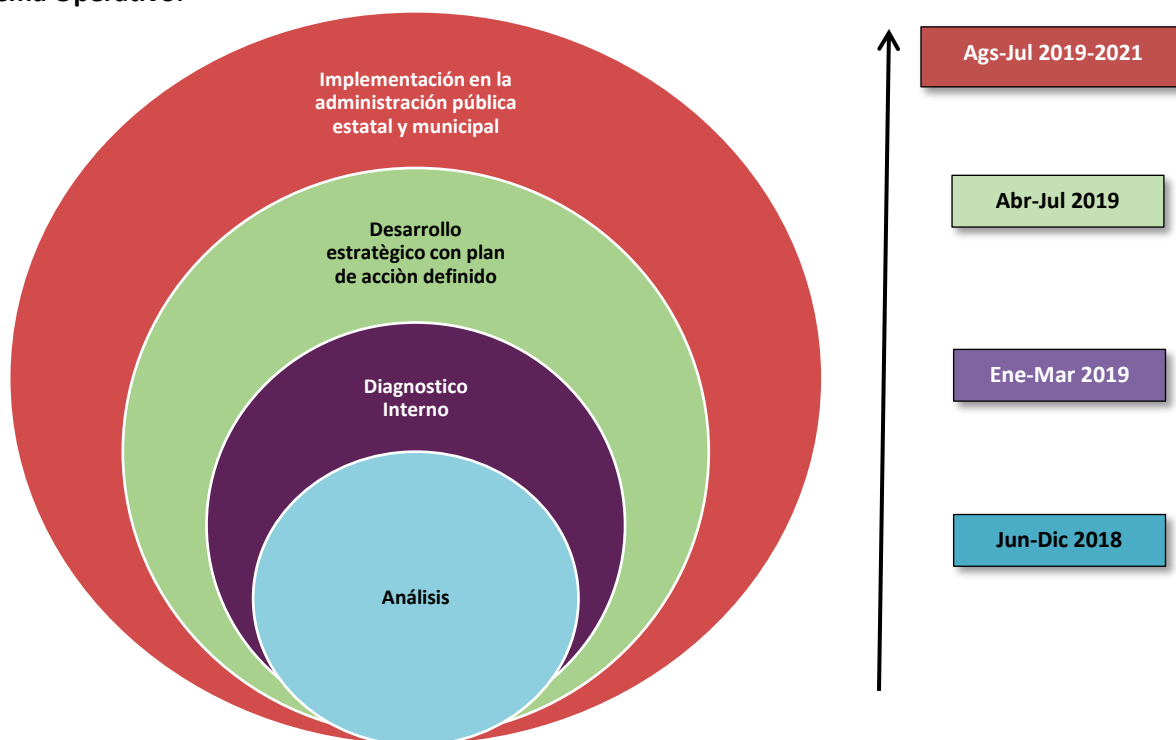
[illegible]ema Operativo.

Implementación en la administración pública estatal y municipal

Desarrollo estratègico con plan de acciòn definido

Diagnostico Interno

Análisis

Ags-Jul 2019-2021

Abr-Jul 2019

Ene-Mar 2019

Jun-Dic 2018